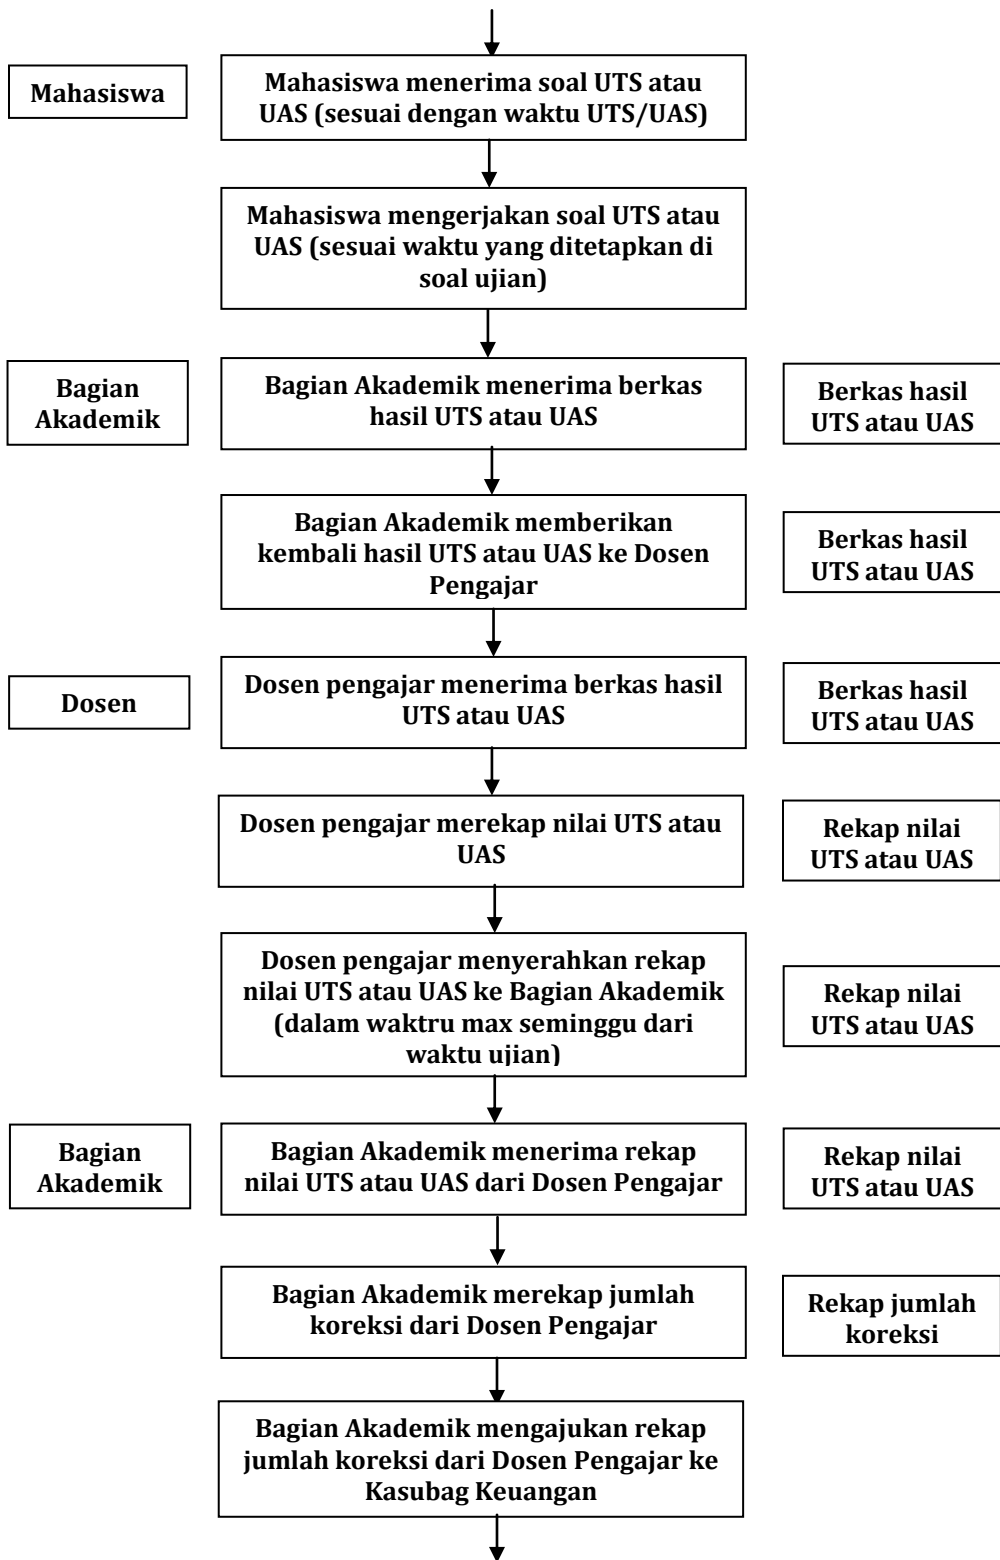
Mahasiswa

Mahasiswa menerima soal UTS atau UAS (sesuai dengan waktu UTS/UAS)

Mahasiswa mengerjakan soal UTS atau UAS (sesuai waktu yang ditetapkan di soal ujian)

Bagian Akademik

Bagian Akademik menerima berkas hasil UTS atau UAS

Berkas hasil UTS atau UAS

Bagian Akademik memberikan kembali hasil UTS atau UAS ke Dosen Pengajar

Berkas hasil UTS atau UAS

Dosen

Dosen pengajar menerima berkas hasil UTS atau UAS

Berkas hasil UTS atau UAS

Dosen pengajar merekap nilai UTS atau UAS

Rekap nilai UTS atau UAS

Dosen pengajar menyerahkan rekap nilai UTS atau UAS ke Bagian Akademik (dalam waktru max seminggu dari waktu ujian)

Rekap nilai UTS atau UAS

Bagian Akademik

Bagian Akademik menerima rekap nilai UTS atau UAS dari Dosen Pengajar

Rekap nilai UTS atau UAS

Bagian Akademik merekap jumlah koreksi dari Dosen Pengajar

Rekap jumlah koreksi

Bagian Akademik mengajukan rekap jumlah koreksi dari Dosen Pengajar ke Kasubag Keuangan